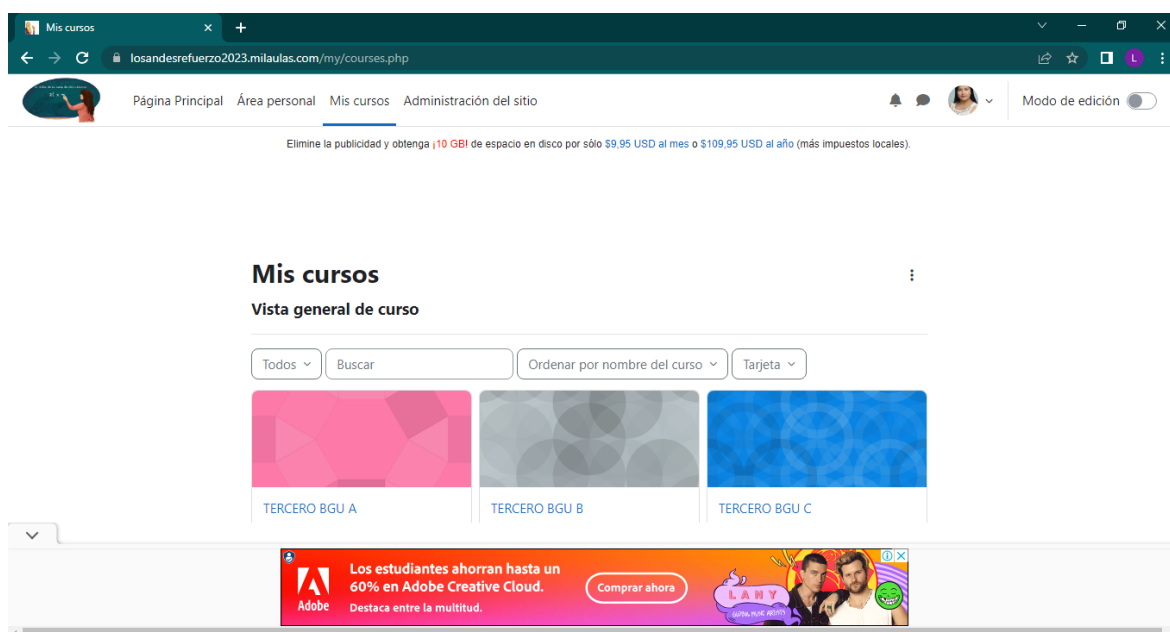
Mis cursos
losandesrefuerzo2023.milaulas.com/my/courses.php
L
Página Principal Área personal Mis cursos Administración del sitio
Modo de edición
Elimine la publicidad y obtenga ¡10 GB! de espacio en disco por sólo $9,95 USD al mes o $109,95 USD al año (más impuestos locales).

Mis cursos
Vista general de curso
Todos
Buscar
Ordenar por nombre del curso
Tarjeta
TERCERO BGU A
TERCERO BGU B
TERCERO BGU C

Los estudiantes ahorran hasta un 60% en Adobe Creative Cloud.
Destaca entre la multitud.
Comprar ahora
Adobe
LANY